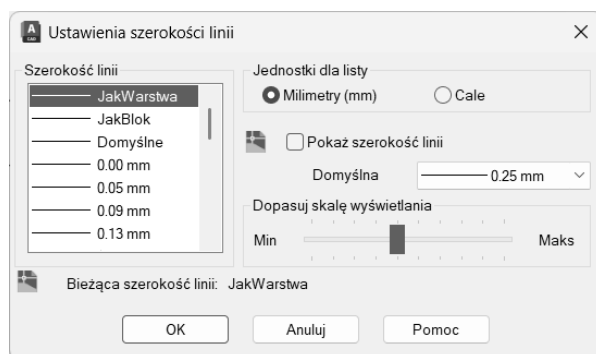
Ustawienia szerokości linii

Szerokość linii
JakWarstwa
JakBlok
Domyślne
0.00 mm
0.05 mm
0.09 mm
0.13 mm

Jednostki dla listy
Milimetry (mm)
Cale

Pokaż szerokość linii

Domyślna
0.25 mm

Dopasuj skalę wyświetlania
Min
Maks

Bieżąca szerokość linii: JakWarstwa

OK
Anuluj
Pomoc